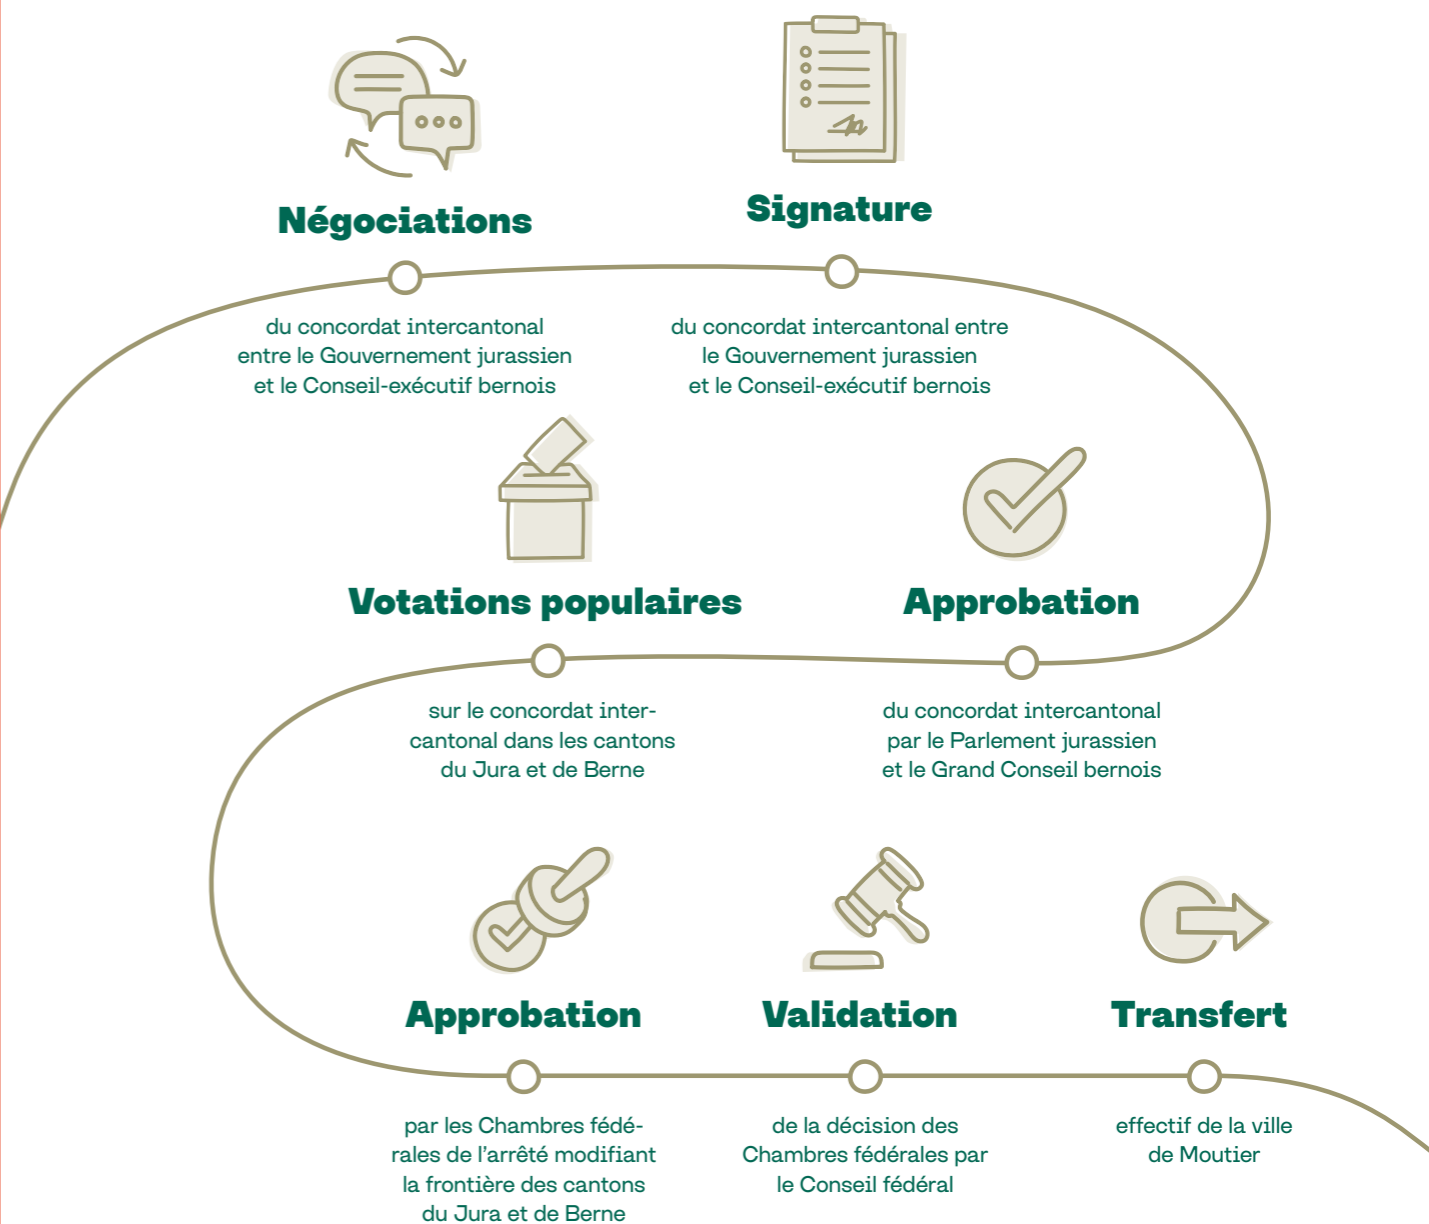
Négociations

du concordat intercantonal entre le Gouvernement jurassien et le Conseil-exécutif bernois

Signature

du concordat intercantonal entre le Gouvernement jurassien et le Conseil-exécutif bernois

Votations populaires

sur le concordat intercantonal dans les cantons du Jura et de Berne

Approbation

du concordat intercantonal par le Parlement jurassien et le Grand Conseil bernois

Approbation

par les Chambres fédérales de l'arrêté modifiant la frontière des cantons du Jura et de Berne

Validation

de la décision des Chambres fédérales par le Conseil fédéral

Transfert

effectif de la ville de Moutier